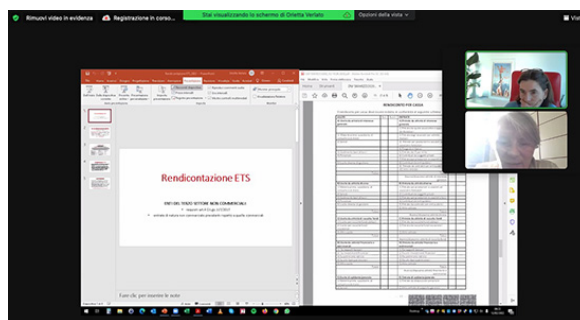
Rimuovi video in evidenza

Registrazione in corso...

Stai visualizzando lo schermo di Orietta Verlato

Opzioni della vista

Rendicontazione ETS

ENTI DEL TERZO SETTORE NON COMMERCIALI

RENDICONTO PER CASSA

Fare clic per inserire le note